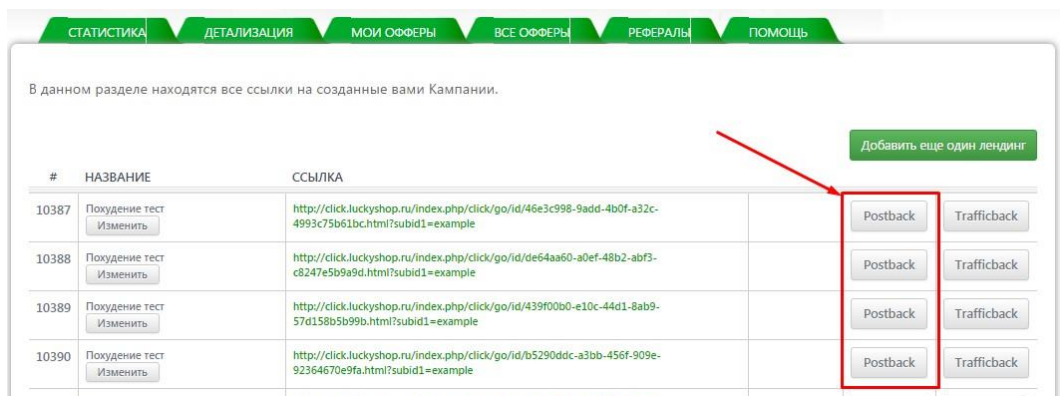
СТАТИСТИКА ДЕТАЛИЗАЦИЯ МОИ ОФФЕРЫ ВСЕ ОФФЕРЫ РЕФЕРАЛЫ ПОМОЩЬ

В данном разделе находятся все ссылки на созданные вами Кампании.

Добавить еще один лендинг

| # | НАЗВАНИЕ | ССЫЛКА | | | |
|---|---|---|---|---|---|
| 10387 | Похудение тест Изменить | http://click.luckyshop.ru/index.php/click/go/id/46e3c998-9add-4b0f-a32c-4993c75b61bc.html?subid1=example | | Postback | Trafficback |
| 10388 | Похудение тест Изменить | http://click.luckyshop.ru/index.php/click/go/id/de64aa60-a0ef-48b2-abf3-c8247e5b9a9d.html?subid1=example | | Postback | Trafficback |
| 10389 | Похудение тест Изменить | http://click.luckyshop.ru/index.php/click/go/id/439f00b0-e10c-44d1-8ab9-57d158b5b99b.html?subid1=example | | Postback | Trafficback |
| 10390 | Похудение тест Изменить | http://click.luckyshop.ru/index.php/click/go/id/b5290ddc-a3bb-456f-909e-92364670e9fa.html?subid1=example | | Postback | Trafficback |